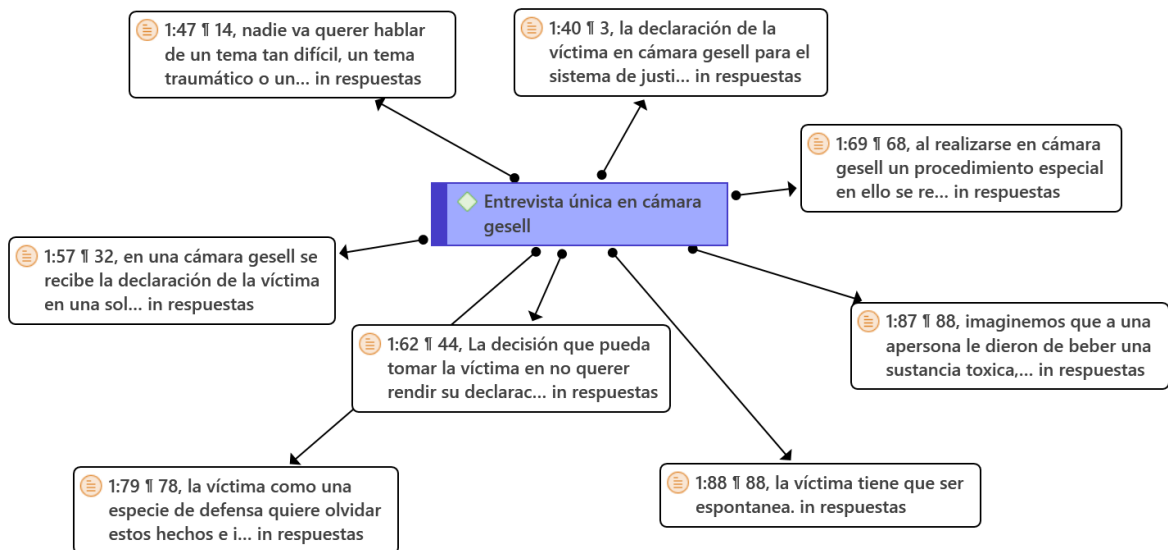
1:47 ¶ 14, nadie va querer hablar de un tema tan difícil, un tema traumático o un... in respuestas

1:40 ¶ 3, la declaración de la víctima en cámara gesell para el sistema de justi... in respuestas

1:69 ¶ 68, al realizarse en cámara gesell un procedimiento especial en ello se re... in respuestas

Entrevista única en cámara gesell

1:57 ¶ 32, en una cámara gesell se recibe la declaración de la víctima en una sol... in respuestas

1:62 ¶ 44, La decisión que pueda tomar la víctima en no querer rendir su declarac... in respuestas

1:87 ¶ 88, imaginemos que a una apersona le dieron de beber una sustancia toxica,... in respuestas

1:79 ¶ 78, la víctima como una especie de defensa quiere olvidar estos hechos e i... in respuestas

1:88 ¶ 88, la víctima tiene que ser espontanea. in respuestas